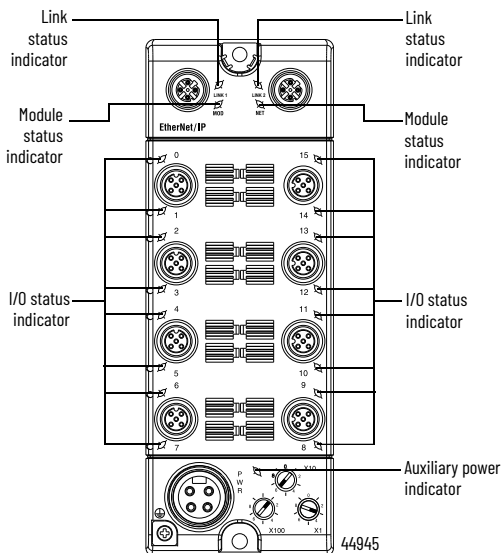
Link status indicator

Link status indicator

LINK 1
MOD

LINK 2
NET

Module status indicator

Module status indicator

EtherNet/IP

0
1
2
3
4
5
6
7

15
14
13
12
11
10
9
8

I/O status indicator

I/O status indicator

P
W
R

X10
X100
X1

Auxiliary power indicator

44945